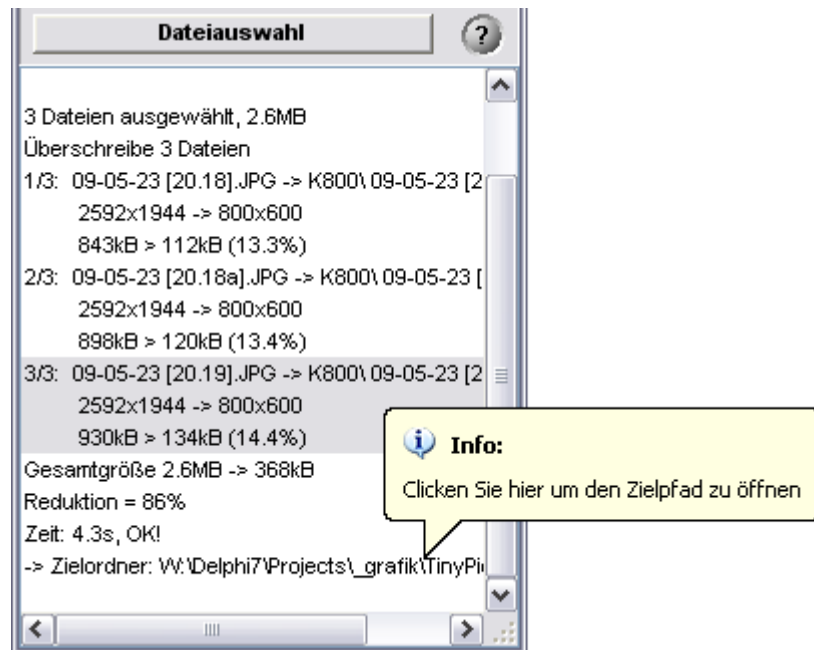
Dateiauswahl

?

3 Dateien ausgewählt, 2.6MB
Überschreibe 3 Dateien
1/3: 09-05-23 [20.18].JPG -> K800\ 09-05-23 [2
2592x1944 -> 800x600
843kB > 112kB (13.3%)
2/3: 09-05-23 [20.18a].JPG -> K800\ 09-05-23 [
2592x1944 -> 800x600
898kB > 120kB (13.4%)
3/3: 09-05-23 [20.19].JPG -> K800\ 09-05-23 [2
2592x1944 -> 800x600
930kB > 134kB (14.4%)
Gesamtgröße 2.6MB -> 368kB
Reduktion = 86%
Zeit: 4.3s, OK!
-> Zielordner: W:\Delphi7\Projects\_grafik\TinyPi

Info:
Clicken Sie hier um den Zielpfad zu öffnen